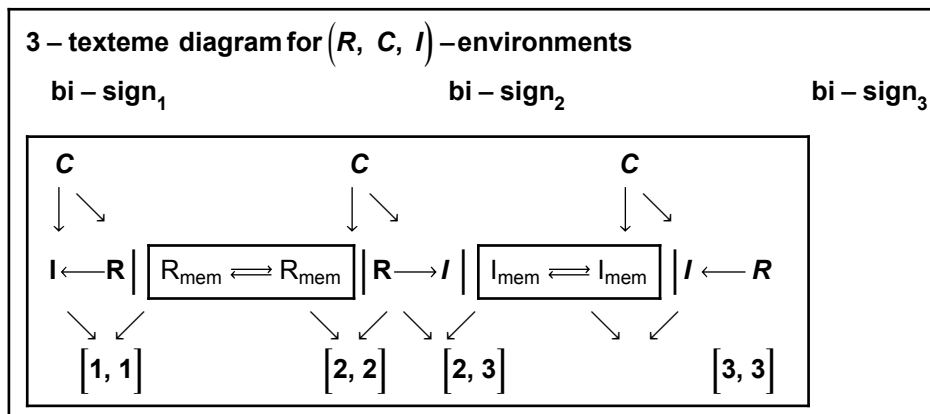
3 – texteme diagram for $\left(R,\ C,\ I\right)$ – environments

bi – $\text{sign}_1$ bi – $\text{sign}_2$ bi – $\text{sign}_3$

$C$ $C$ $C$

$\downarrow \searrow$ $\downarrow \searrow$ $\downarrow \searrow$

$\mathbf{I} \longleftarrow \mathbf{R}$ | $R_{mem} \rightleftarrows R_{mem}$ | $\mathbf{R} \longrightarrow I$ | $I_{mem} \rightleftarrows I_{mem}$ | $I \longleftarrow R$

$\searrow \swarrow$ $\searrow \swarrow$ $\searrow \swarrow$ $\searrow \swarrow$

$\left[1,\ 1\right]$ $\left[2,\ 2\right]$ $\left[2,\ 3\right]$ $\left[3,\ 3\right]$